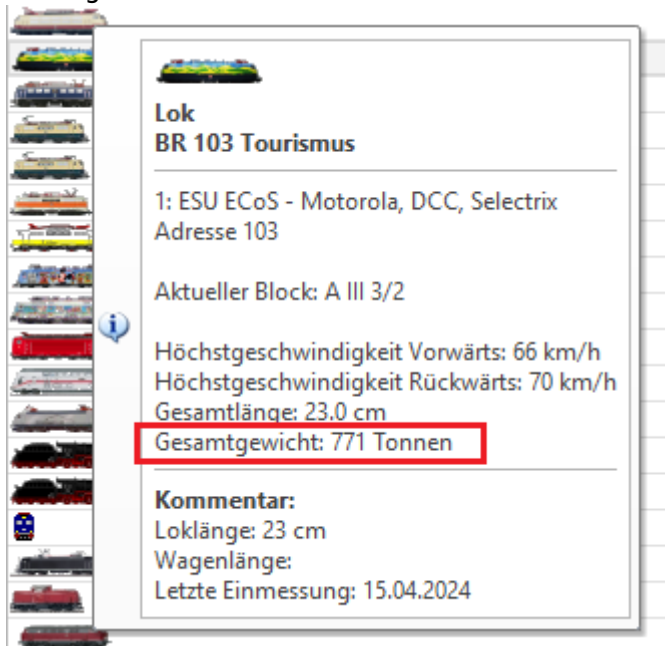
Lok
BR 103 Tourismus

1: ESU ECoS - Motorola, DCC, Selectrix
Adresse 103

Aktueller Block: A III 3/2

Höchstgeschwindigkeit Vorwärts: 66 km/h
Höchstgeschwindigkeit Rückwärts: 70 km/h
Gesamtlänge: 23.0 cm
Gesamtgewicht: 771 Tonnen

Kommentar:
Loklänge: 23 cm
Wagenlänge:
Letzte Einmessung: 15.04.2024